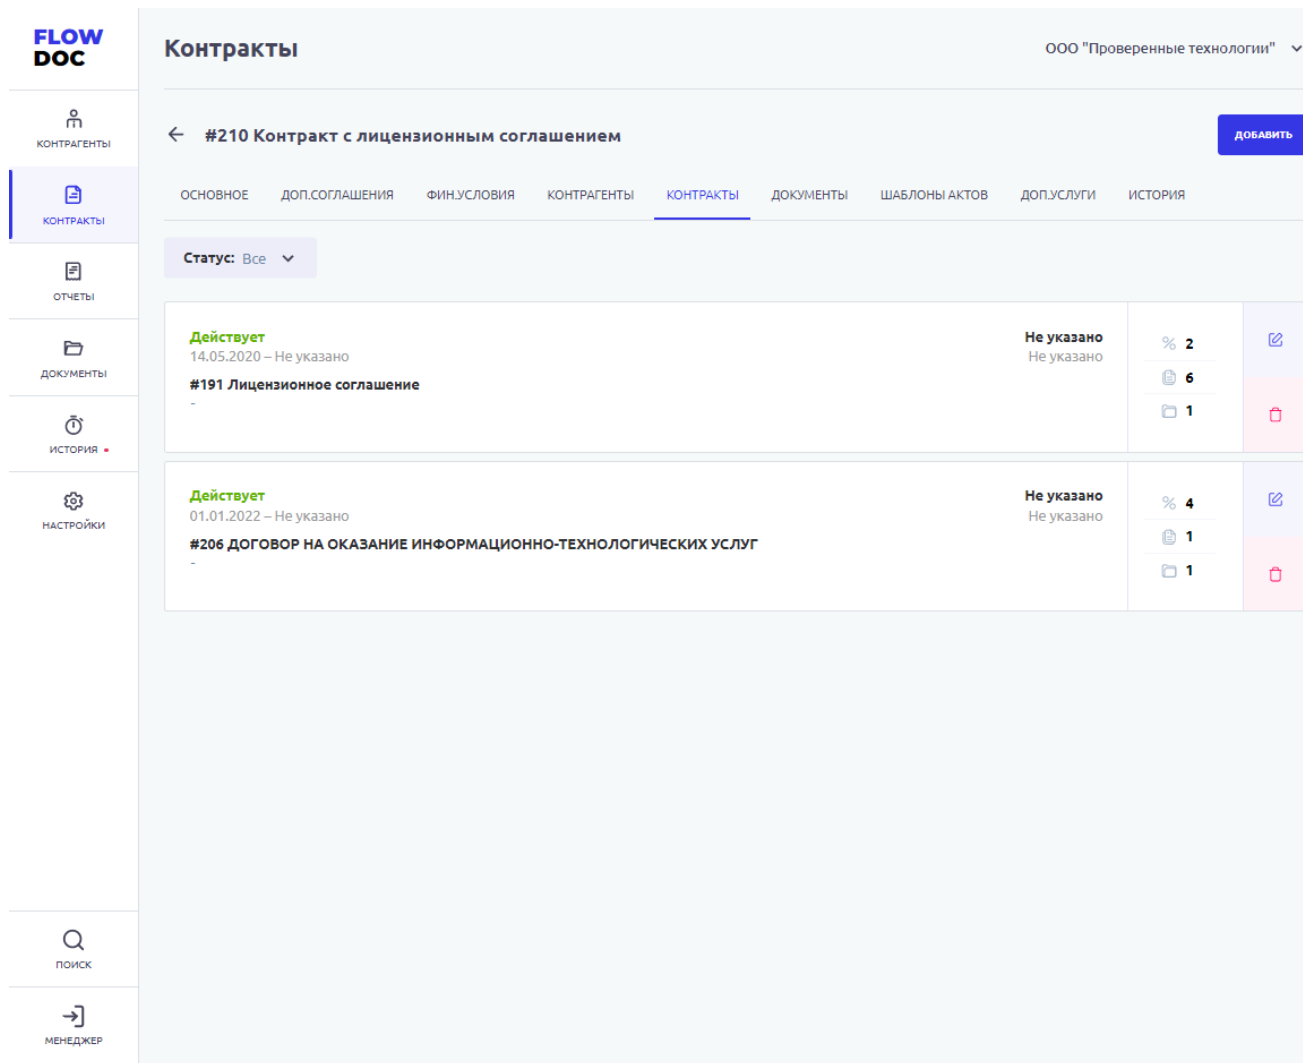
FLOW DOC

КОНТРАГЕНТЫ

КОНТРАКТЫ

ОТЧЕТЫ

ДОКУМЕНТЫ

ИСТОРИЯ

НАСТРОЙКИ

ПОИСК

МЕНЕДЖЕР

Контракты

ООО "Проверенные технологии"

#210 Контракт с лицензионным соглашением

ДОБАВИТЬ

ОСНОВНОЕ ДОП.СОГЛАШЕНИЯ ФИН.УСЛОВИЯ КОНТРАГЕНТЫ КОНТРАКТЫ ДОКУМЕНТЫ ШАБЛОНЫ АКТОВ ДОП.УСЛУГИ ИСТОРИЯ

Статус: Все

Действует
14.05.2020 – Не указано
#191 Лицензионное соглашение
-

Не указано
Не указано

2
6
1

Действует
01.01.2022 – Не указано
#206 ДОГОВОР НА ОКАЗАНИЕ ИНФОРМАЦИОННО-ТЕХНОЛОГИЧЕСКИХ УСЛУГ
-

Не указано
Не указано

4
1
1